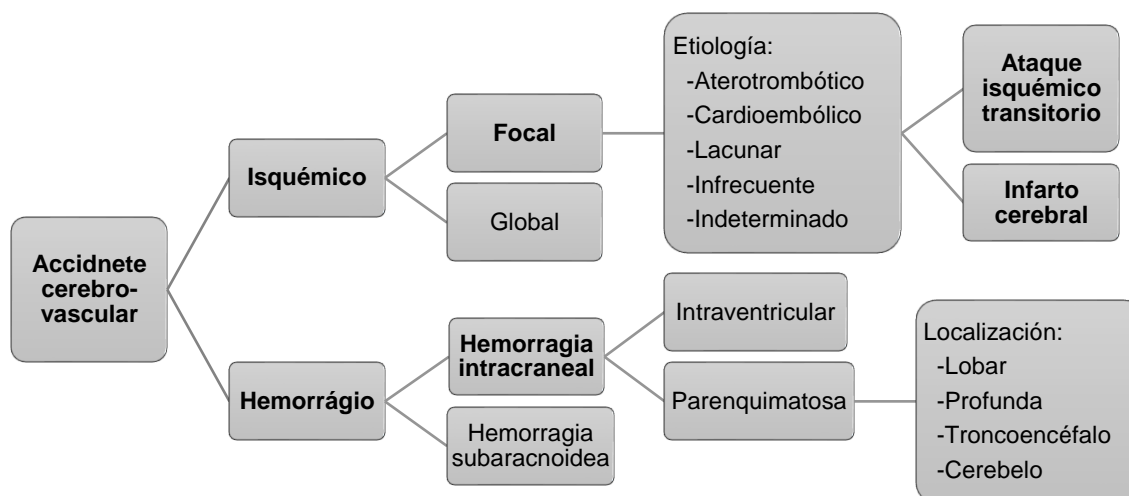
Accidnete cerebro-vascular

Isquémico

Focal

Global

Etiología:
-Aterotrombótico
-Cardioembólico
-Lacunar
-Infrecuente
-Indeterminado

Ataque isquémico transitorio

Infarto cerebral

Hemorrágio

Hemorragia intracraneal

Hemorragia subaracnoidea

Intraventricular

Parenquimatosa

Localización:
-Lobar
-Profunda
-Troncoencéfalo
-Cerebelo